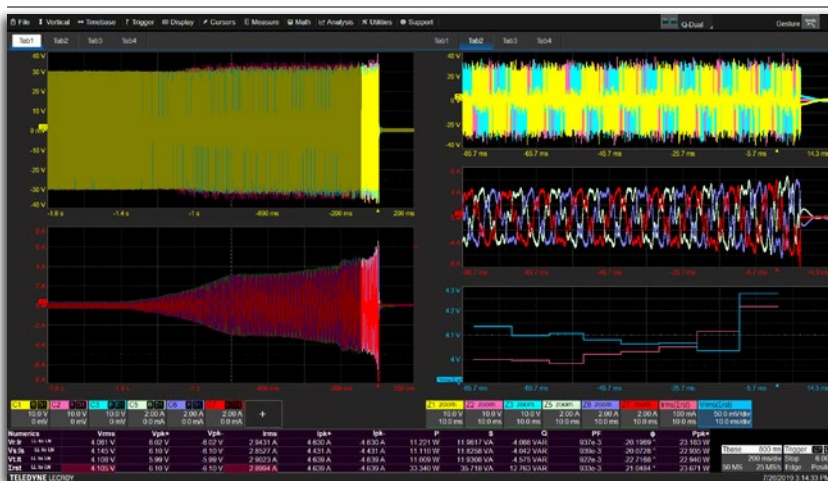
File Vertical Timebase Trigger Display Cursors Measure Math Analysis Utilities Support
Q-Dual Gesture

Tab1 Tab2 Tab3 Tab4
Tab1 Tab2 Tab3 Tab4

40 V
30 V
20 V
10 V
0 V
-10 V
-20 V
-30 V
-40 V
-1.8 s -1.4 s -1 s -600 ms -200 ms 200 ms

-85.7 ms -65.7 ms -45.7 ms -25.7 ms -5.7 ms 14.3 ms
-85.7 ms -65.7 ms -45.7 ms -25.7 ms -5.7 ms 14.3 ms

4.3 V
4.2 V
4.1 V
4 V
-85.7 ms -65.7 ms -45.7 ms -25.7 ms -5.7 ms 14.3 ms

-1.8 s -1.4 s -1 s -600 ms -200 ms 200 ms

| C1 | C2 | C3 | C5 | C6 | C7 |
|---|---|---|---|---|---|
| 10.0 V | 10.0 V | 10.0 V | 2.00 A | 2.00 A | 2.00 A |
| 0 mV | 0 mV | 0 mV | 0.0 mA | 0.0 mA | 0.0 mA |

| Z1 zoom | Z2 zoom | Z3 zoom | Z5 zoom | Z6 zoom | Z7 zoom | Irms(1+p) | Vrms(1+p) |
|---|---|---|---|---|---|---|---|
| 10.0 V | 10.0 V | 10.0 V | 2.00 A | 2.00 A | 2.00 A | 100 mA | 50.0 mV/div |
| 10.0 ms | 10.0 ms | 10.0 ms | 10.0 ms | 10.0 ms | 10.0 ms | 10.0 ms | 10.0 ms/div |

| Numerics | Vrms | Vpk+ | Vpk- | Irms | Ipk+ | Ipk- | P | S | Q | PF | φ | Fpk+ |
|---|---|---|---|---|---|---|---|---|---|---|---|---|
| Vr.Ir | 4.061 V | 6.02 V | -6.02 V | 2.9431 A | 4.630 A | -4.630 A | 11.221 W | 11.9817 VA | 4.066 VAR | 937e-3 | 20.1969 ° | 23.183 W |
| Vs.Is | 4.145 V | 6.10 V | -6.10 V | 2.8527 A | 4.431 A | -4.431 A | 11.110 W | 11.9308 VA | 4.042 VAR | 939e-3 | 20.0728 ° | 22.935 W |
| Vt.It | 4.108 V | 5.99 V | -5.99 V | 2.9023 A | 4.639 A | -4.639 A | 11.009 W | 11.9238 VA | 4.575 VAR | 922e-3 | 22.7166 ° | 22.940 W |
| Σtot | 4.105 V | 6.10 V | -6.10 V | 2.8994 A | 4.639 A | -4.639 A | 33.340 W | 35.718 VA | 12.760 VAR | 933e-3 | 21.0484 ° | 23.671 W |

Tbase 800 ms Trigger
200 ms/div Stop 6.00
50 MS 25 MS/s Edge Positi

TELEDYNE LECROY
7/26/2019 3:14:33 PM